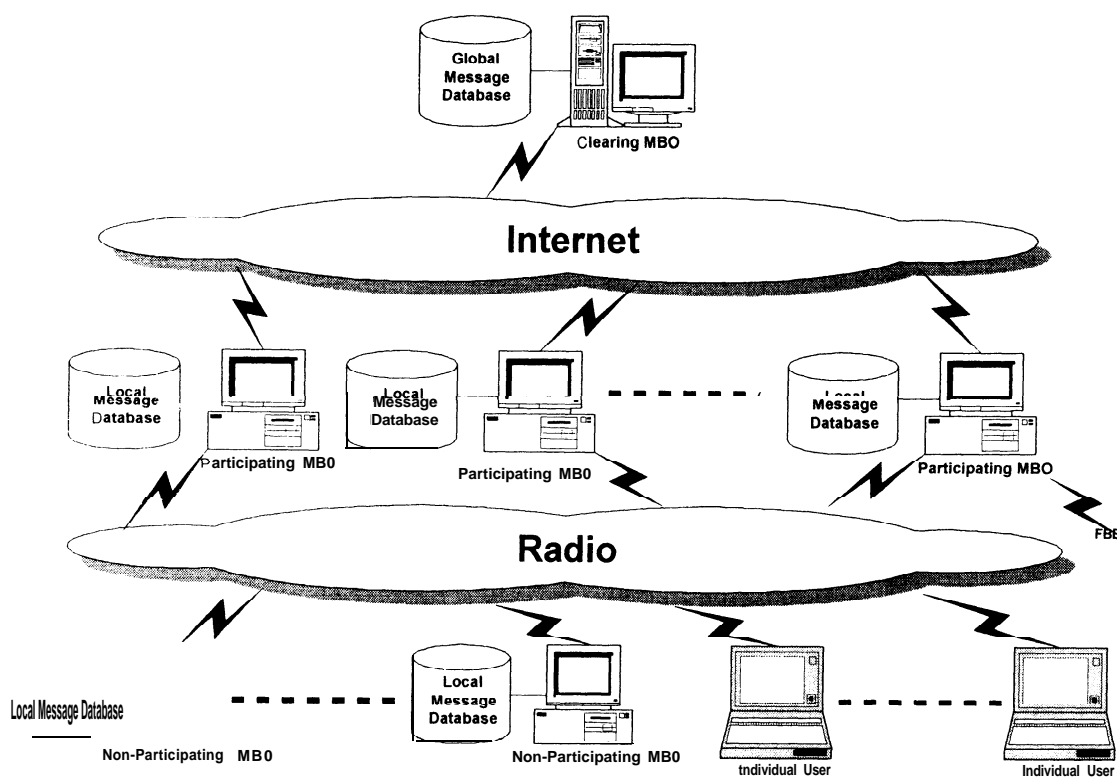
Global Message Database

Clearing MBO

Internet

Local Message Database

Participating MB0

Local Message Database

Participating MB0

Local Message Database

Participating MBO

FBE

Radio

Local Message Database

Local Message Database

Non-Participating MB0

Non-Participating MB0

tndividual User

Individual User